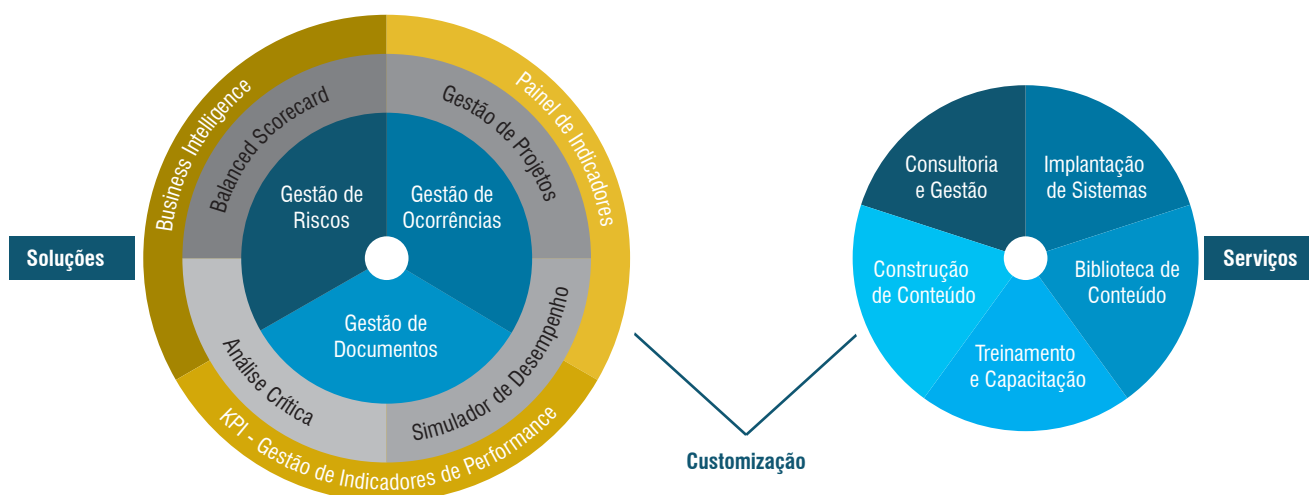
Soluções

Business Intelligence

Painel de Indicadores

KPI - Gestão de Indicadores de Performance

Balanced Scorecard

Gestão de Projetos

Simulador de Desempenho

Análise Crítica

Gestão de Riscos

Gestão de Ocorrências

Gestão de Documentos

Customização

Consultoria e Gestão

Implantação de Sistemas

Biblioteca de Conteúdo

Treinamento e Capacitação

Construção de Conteúdo

Serviços